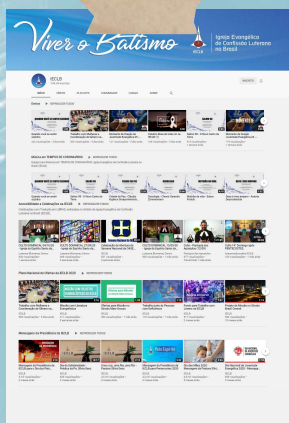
Viver o Batismo

Igreja Evangélica de Confissão Luterana no Brasil

IECLB

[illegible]

INSCRITO

INÍCIO VÍDEOS PLAYLISTS COMUNIDADE CANAIS SOBRE

Envios REPRODUZIR TUDO

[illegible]

Músicas em TEMPOS DE CORONAVÍRUS REPRODUZIR TUDO

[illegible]

Acessibilidade e Celebração na IECLB REPRODUZIR TUDO

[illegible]

Plano Nacional de Oferta da IECLB 2020 REPRODUZIR TUDO

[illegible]

Mensagens da Presidência da IECLB REPRODUZIR TUDO

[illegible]